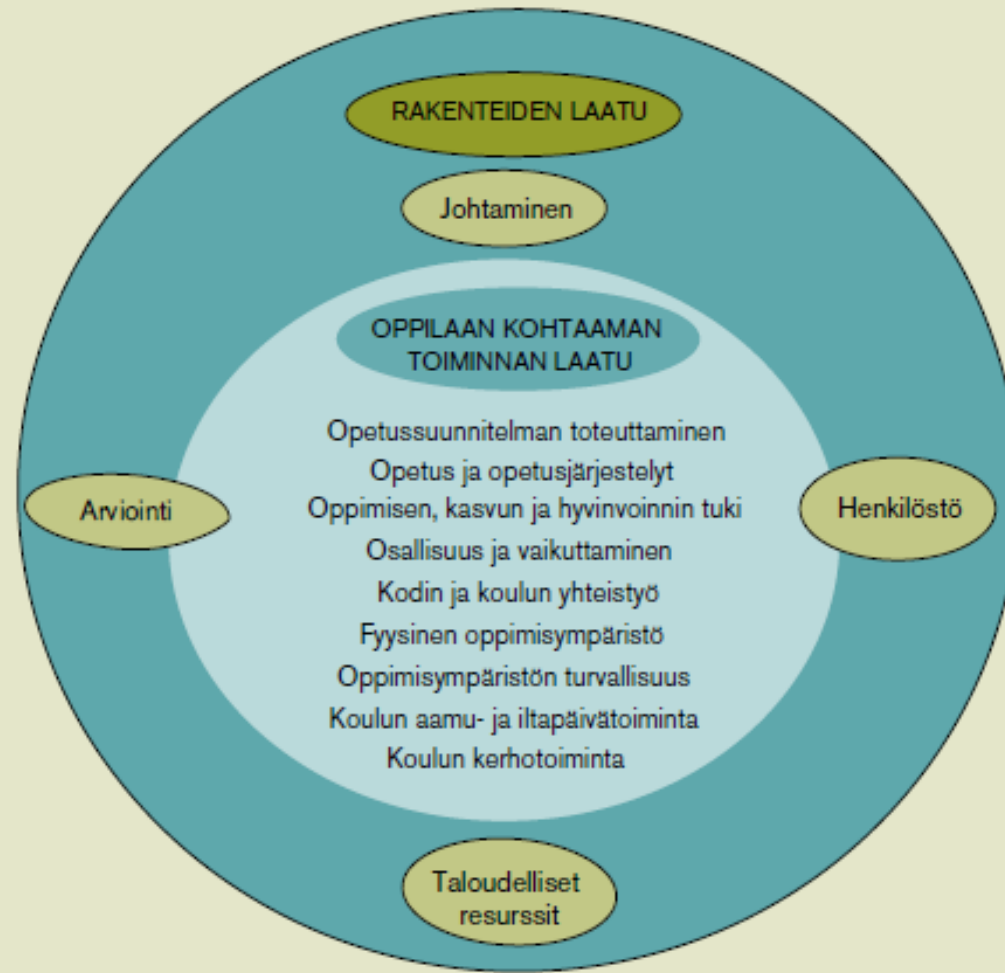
RAKENTEIDEN LAATU

Johtaminen

OPPILAAN KOHTAAMAN TOIMINNAN LAATU

Opetussuunnitelman toteuttaminen
Opetus ja opetusjärjestelyt
Oppimisen, kasvun ja hyvinvoinnin tuki
Osallisuus ja vaikuttaminen
Kodin ja koulun yhteistyö
Fyysinen oppimisympäristö
Oppimisympäristön turvallisuus
Koulun aamu- ja iltapäivätoiminta
Koulun kerhotoiminta

Arviointi

Henkilöstö

Taloudelliset resurssit